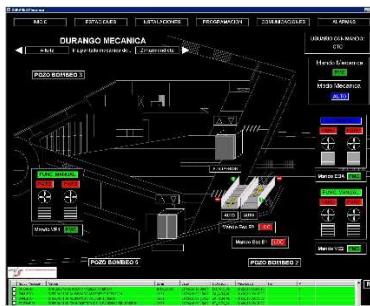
INICIO ESTACIONES INSTALACIONES PROGRAMACION COMUNICACIONES ALARMAS

DURANGO MECANICA

Alerta

POZO BOMBEO 3

FUNC. MANUAL

Mando Mecanica

Mando Mecanica

POZO BOMBEO 5

POZO BOMBEO 2

FUNC. VARIAD.

AUTO

LOC

LOC

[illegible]